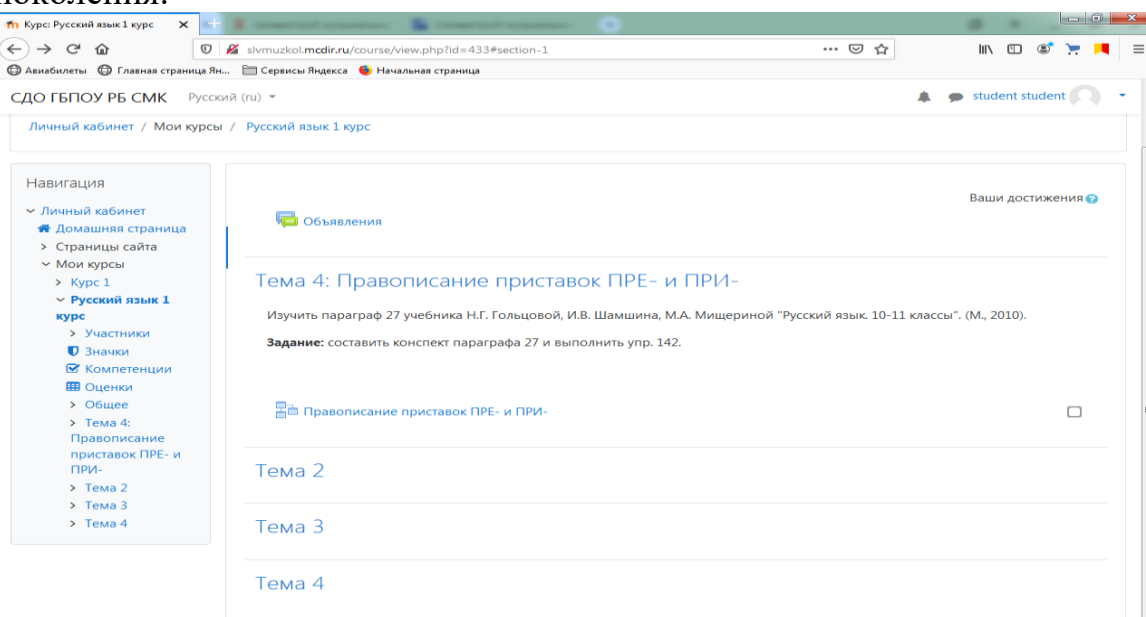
Курс: Русский язык 1 курс

slvmuzkol.mcdir.ru/course/view.php?id=433#section-1

Авиабилеты Главная страница Ян... Сервисы Яндекса Начальная страница

СДО ГБПОУ РБ СМК Русский (ru)

student student

Личный кабинет / Мои курсы / Русский язык 1 курс

Навигация

Личный кабинет
Домашняя страница
Страницы сайта
Мои курсы
Курс 1
Русский язык 1 курс
Участники
Значки
Компетенции
Оценки
Общее
Тема 4: Правописание приставок ПРЕ- и ПРИ-
Тема 2
Тема 3
Тема 4

Ваши достижения

Объявления

Тема 4: Правописание приставок ПРЕ- и ПРИ-

Изучить параграф 27 учебника Н.Г. Гольцовой, И.В. Шамшина, М.А. Мищериной "Русский язык. 10-11 классы". (М., 2010).

**Задание:** составить конспект параграфа 27 и выполнить упр. 142.

Правописание приставок ПРЕ- и ПРИ-

Тема 2

Тема 3

Тема 4